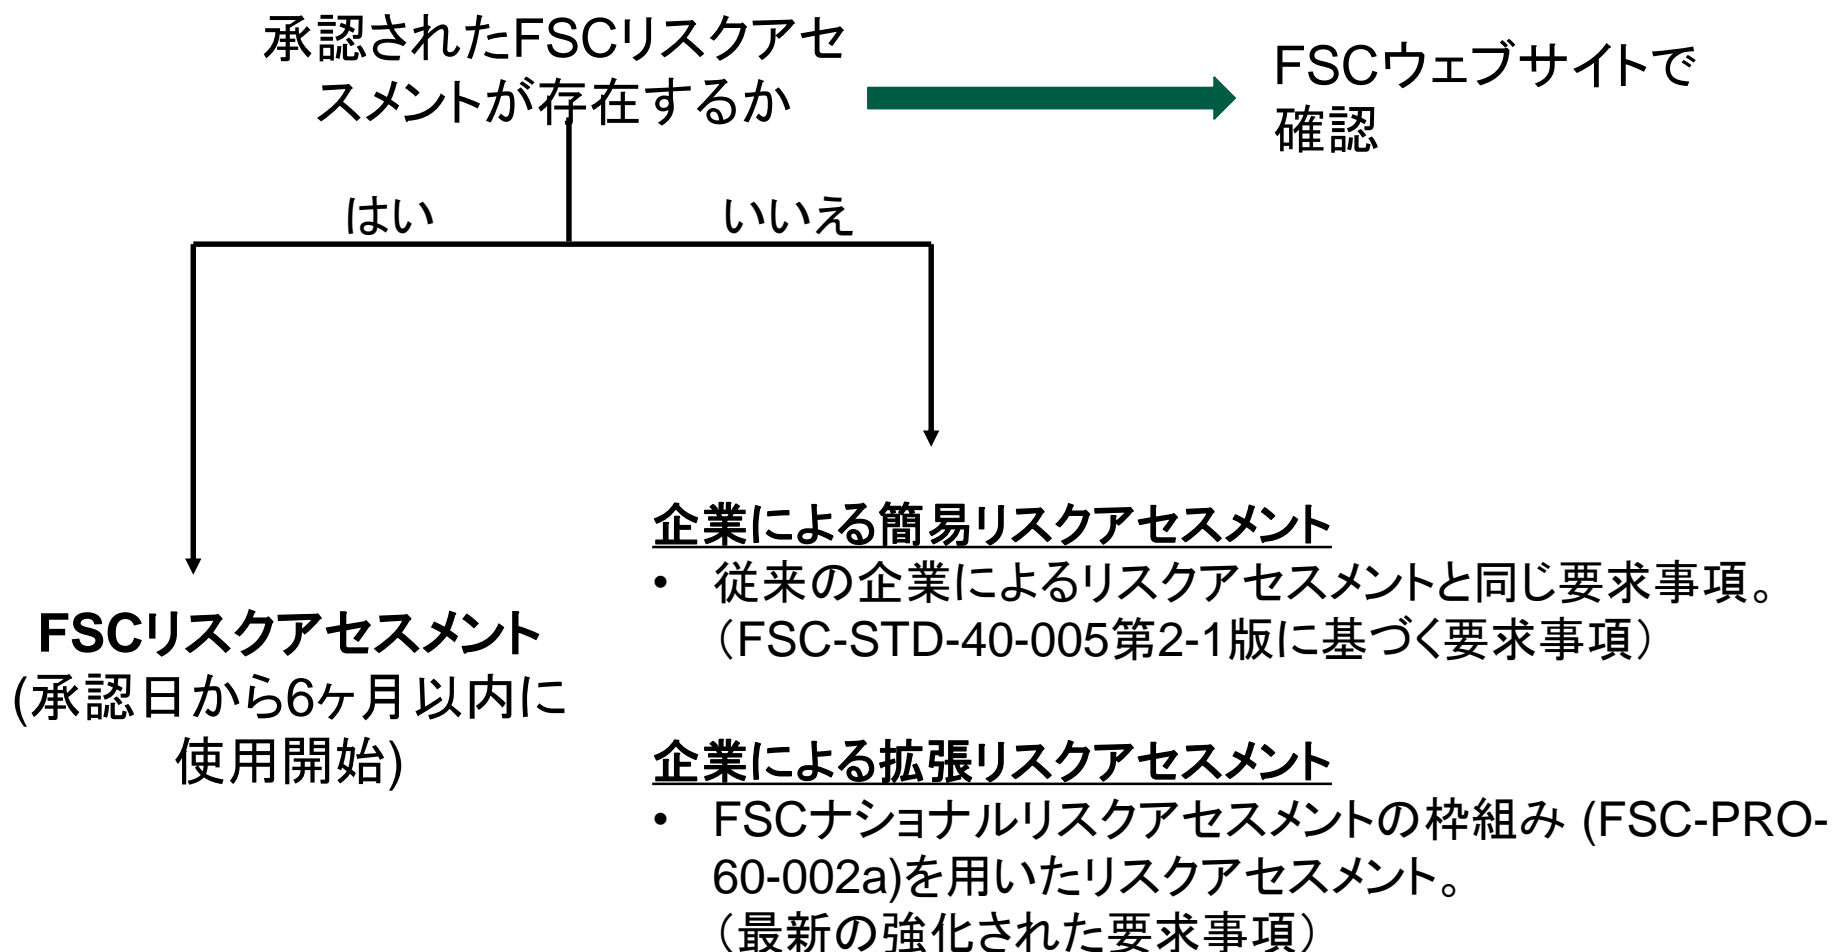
承認されたFSCリスクアセスメントが存在するか

FSCウェブサイトで確認

はい

いいえ

FSCリスクアセスメント
(承認日から6ヶ月以内に使用開始)

企業による簡易リスクアセスメント
• 従来の企業によるリスクアセスメントと同じ要求事項。（FSC-STD-40-005第2-1版に基づく要求事項）

企業による拡張リスクアセスメント
• FSCナショナルリスクアセスメントの枠組み (FSC-PRO-60-002a)を用いたリスクアセスメント。（最新の強化された要求事項）